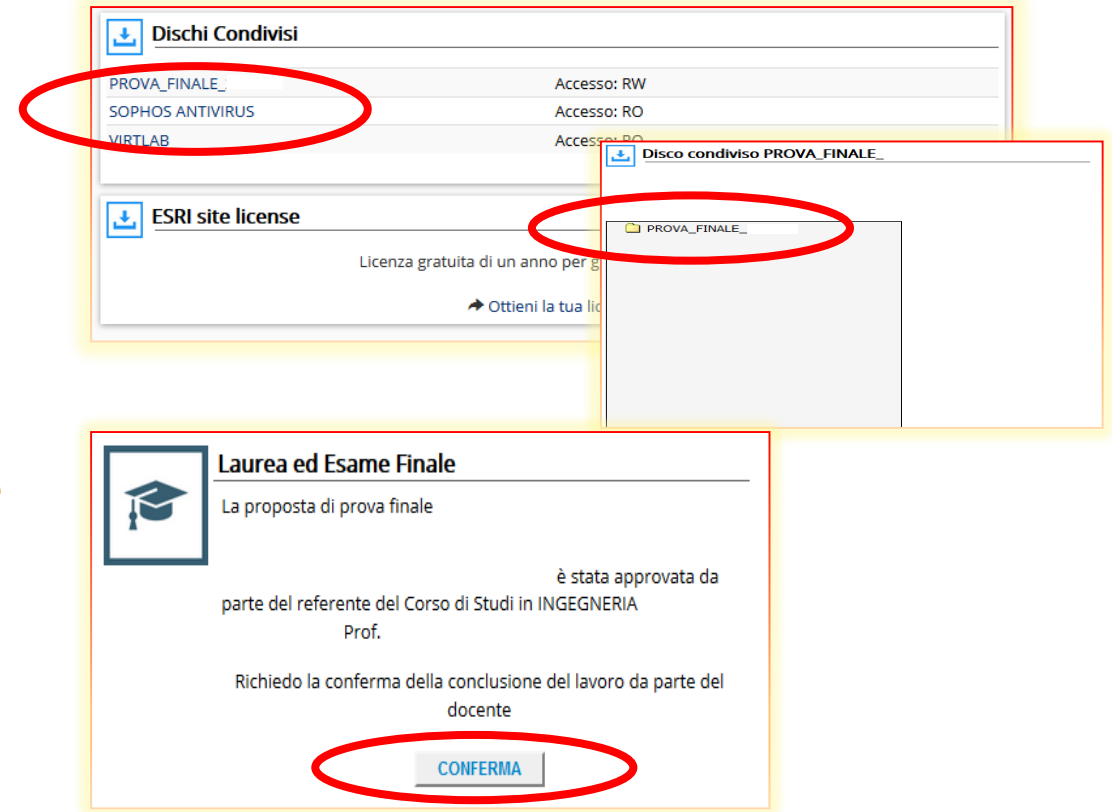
Dischi Condivisi

| | |
|---|---|
| PROVA_FINALE_ | Accesso: RW |
| SOPHOS ANTIVIRUS | Accesso: RO |
| VIRTLAB | Accesso: RO |

ESRI site license

Licenza gratuita di un anno per g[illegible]

Ottieni la tua li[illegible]

Disco condiviso PROVA_FINALE_

PROVA_FINALE_

Laurea ed Esame Finale

La proposta di prova finale

è stata approvata da parte del referente del Corso di Studi in INGEGNERIA Prof.

Richiedo la conferma della conclusione del lavoro da parte del docente

CONFERMA